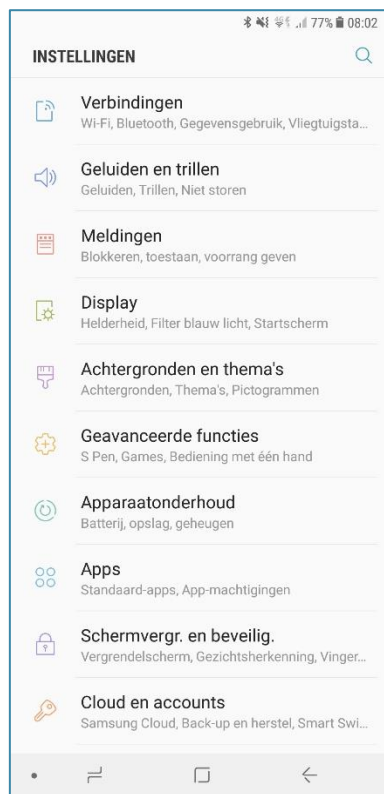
77% 08:02

INSTELLINGEN

Verbindingen
Wi-Fi, Bluetooth, Gegevensgebruik, Vliegtuigsta...

Geluiden en trillen
Geluiden, Trillen, Niet storen

Meldingen
Blokkeren, toestaan, voorrang geven

Display
Helderheid, Filter blauw licht, Startscherm

Achtergronden en thema's
Achtergronden, Thema's, Pictogrammen

Geavanceerde functies
S Pen, Games, Bediening met één hand

Apparaatonderhoud
Batterij, opslag, geheugen

Apps
Standaard-apps, App-machtigingen

Schermvergr. en beveilig.
Vergrendelscherm, Gezichtsherkenning, Vinger...

Cloud en accounts
Samsung Cloud, Back-up en herstel, Smart Swi...